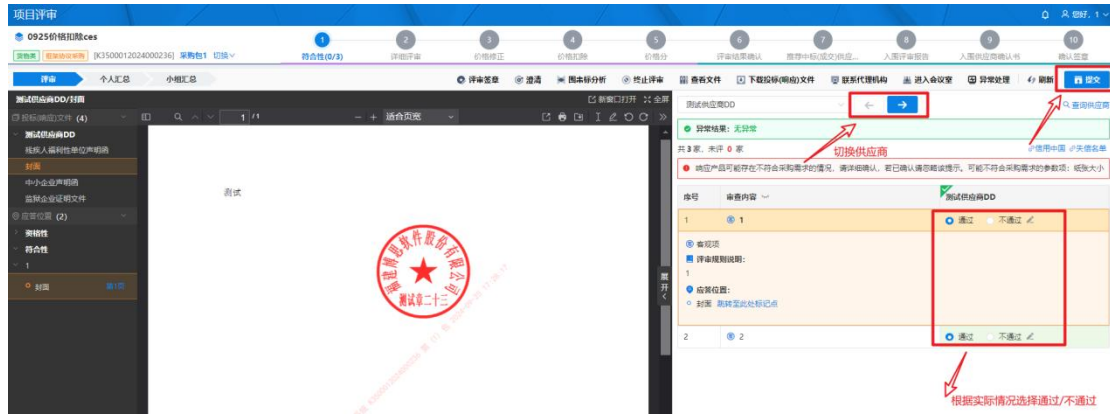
项目评审

0925价格扣除ces

货物类 框架协议采购 [K3500012024000236] 采购包1 切换

1 符合性(0/3)
2 详细评审
3 价格修正
4 价格扣除
5 价格分
6 评审结果确认
7 推荐中标(成交)供应...
8 入围评审报告
9 入围供应商确认书
10 确认签章

评审 个人汇总 小组汇总

评审签章 澄清 图表分析 终止评审 查看文件 下载投标(响应)文件 联系代理机构 进入会议室 异常处理 刷新 提交

测试供应商DD/封面

投标(响应)文件 (4)
测试供应商DD
残疾人福利性单位声明函
封面
中小企业声明函
监狱企业证明文件
应答位置 (2)
资格性
符合性
1
封面 第1页

1 /1 适合页宽

新窗口打开 全屏

测试

测试章二十三

展开

测试供应商DD

查询供应商

异常结果: 无异常

切换供应商

共 3 家, 未评 0 家

信用中国 失信名单

响应产品可能存在不符合采购需求的情况, 请详细确认, 若已确认请忽略该提示。可能不符合采购需求的参数项: 纸张大小

| 序号 | 审查内容 | 测试供应商DD |
|---|---|---|
| 1 | 1 | 通过 不通过 |
| 2 | 2 | 通过 不通过 |

客观项
评审规则说明:
1
应答位置:
封面 跳转至此处标记点

根据实际情况选择通过/不通过